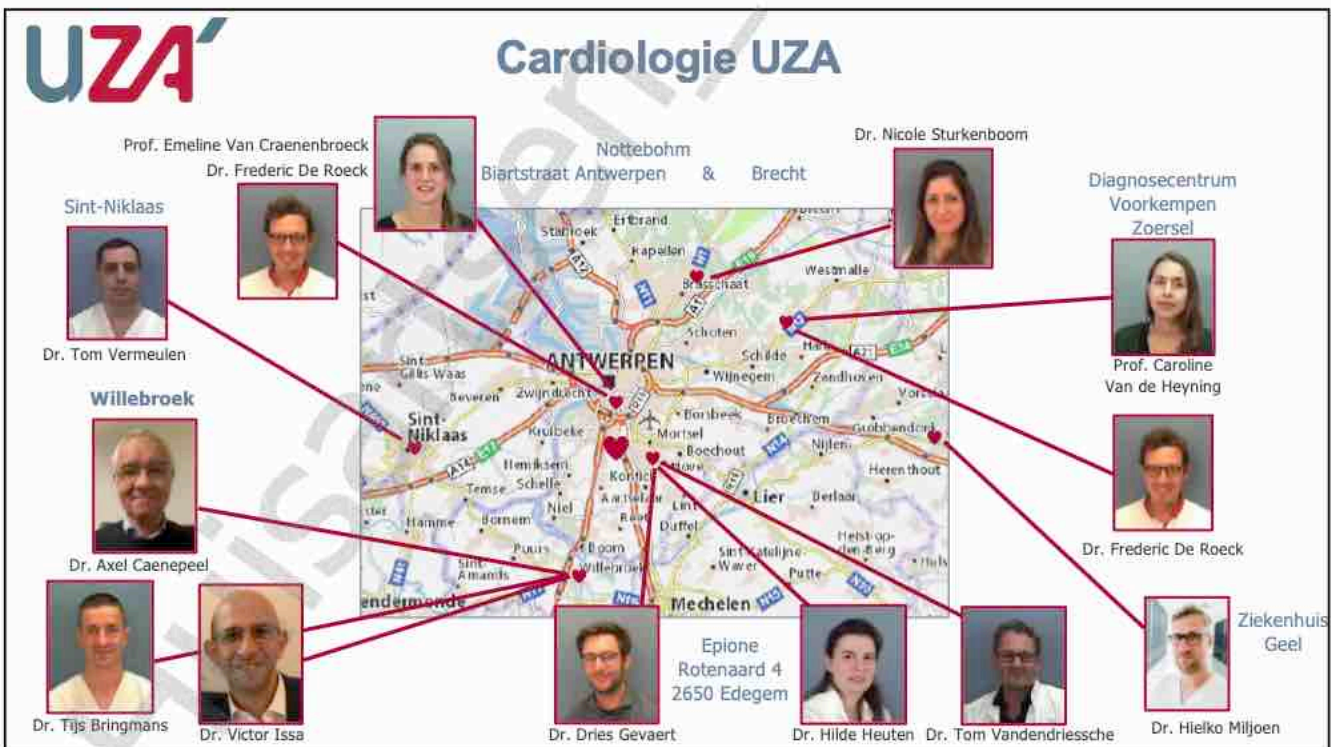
UZA

Cardiologie UZA

Prof. Emeline Van Craenenbroeck
Dr. Frederic De Roeck

Nottebohm
Biartstraat Antwerpen & Brecht

Dr. Nicole Sturkenboom

Diagnosecentrum
Voorkempen
Zoersel

Sint-Niklaas

Dr. Tom Vermeulen

Prof. Caroline
Van de Heyning

Willebroek

Dr. Axel Caenepeel

Dr. Frederic De Roeck

Ziekenhuis
Geel

Epione
Rotenaard 4
2650 Edegem

Dr. Tijs Bringmans
Dr. Victor Issa
Dr. Dries Gevaert
Dr. Hilde Heuten
Dr. Tom Vandendriessche
Dr. Hielko Miljoen

Essen
Kapellen
Brasschaat
Westmalle
Stabroek
Schoten
ANTWERPEN
Schilde
Wijnegem
Zandhoven
Sint-Gillis-Waas
Beveren
Zwijndrecht
Borsbeek
Broechem
Grobbendonk
Sint-Niklaas
Kruibeke
Mortsel
Nijlen
Boechout
Hemiksem
Schelle
Kontich
Herenthout
Temse
Lier
Berlaar
Niel
Hamme
Bornem
Rumst
Duffel
Heist-op-den-Berg
Puurs
Boom
Sint-Amands
Willebroek
Sint-Katelijne-Waver
Putte
Dendermonde
Mechelen
Aartselaar
Lint